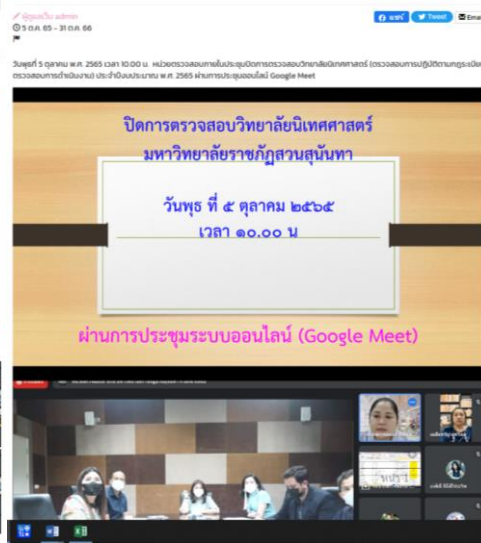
ผู้ดูแลเว็บ admin
5 ต.ค. 65 - 31 ต.ค. 66

แชร์ Tweet Email

วันพุธที่ 5 ตุลาคม พ.ศ. 2565 เวลา 10.00 น. หน่วยตรวจสอบภายในประชุมปิดการตรวจสอบวิทยาลัยนิเทศศาสตร์ (ตรวจสอบการปฏิบัติตามกฎระเบียบ ตรวจสอบการดำเนินงาน) ประจำปีงบประมาณ พ.ศ. 2565 ผ่านการประชุมออนไลน์ Google Meet

ปิดการตรวจสอบวิทยาลัยนิเทศศาสตร์
มหาวิทยาลัยราชภัฏสวนสุนันทา

วันพุธ ที่ ๕ ตุลาคม ๒๕๖๕
เวลา ๑๐.๐๐ น

ผ่านการประชุมระบบออนไลน์ (Google Meet)

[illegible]